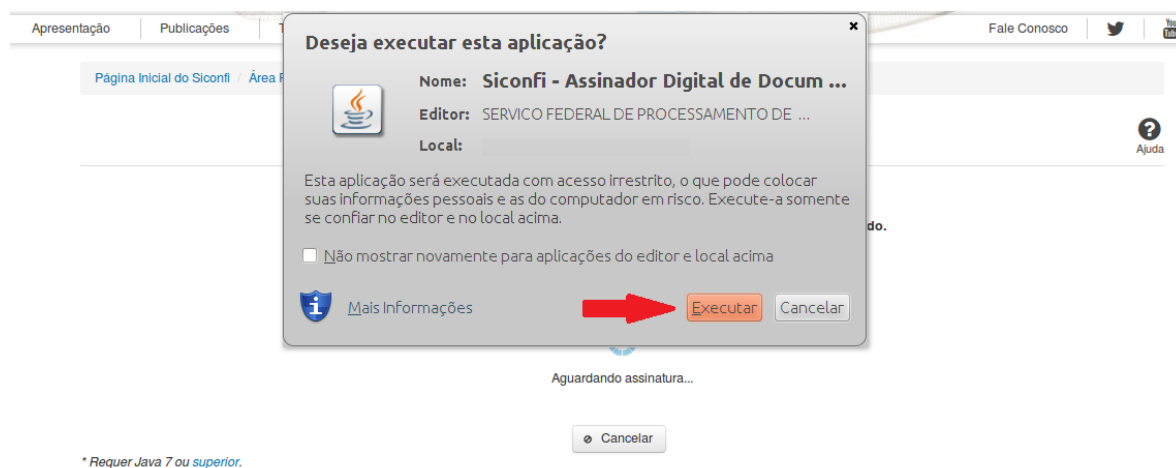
Apresentação Publicações T

Fale Conosco

You Tube

Página Inicial do Siconfi / Área F

Ajuda

do.

Deseja executar esta aplicação?

×

Nome: Siconfi - Assinador Digital de Docum ...

Editor: SERVICO FEDERAL DE PROCESSAMENTO DE ...

Local:

Esta aplicação será executada com acesso irrestrito, o que pode colocar suas informações pessoais e as do computador em risco. Execute-a somente se confiar no editor e no local acima.

Não mostrar novamente para aplicações do editor e local acima

Mais Informações

Executar Cancelar

Aguardando assinatura...

Cancelar

* Requer Java 7 ou superior.